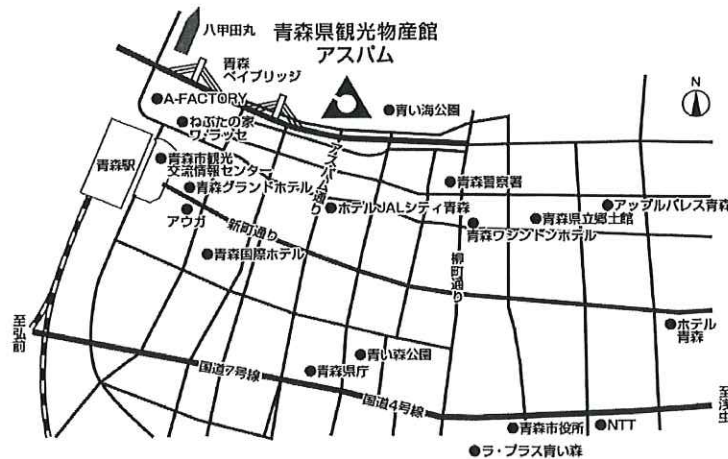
八甲田丸
青森県観光物産館
アスパム
青森ベイブリッジ
●A-FACTORY
●青い海公園
N
●ねぶたの家ワ・ラッセ
青森駅
●青森市観光交流情報センター
アスパム通り
●青森グランドホテル
●青森警察署
●アップルパレス青森
●アウガ
●ホテルJALシティ青森
●青森県立郷土館
新町通り
●青森ワシントンホテル
●青森国際ホテル
柳町通り
至弘前
●ホテル青森
●青い森公園
国道7号線
●青森県庁
国道4号線
●青森市役所
●NTT
●ラ・プラス青い森
至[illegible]